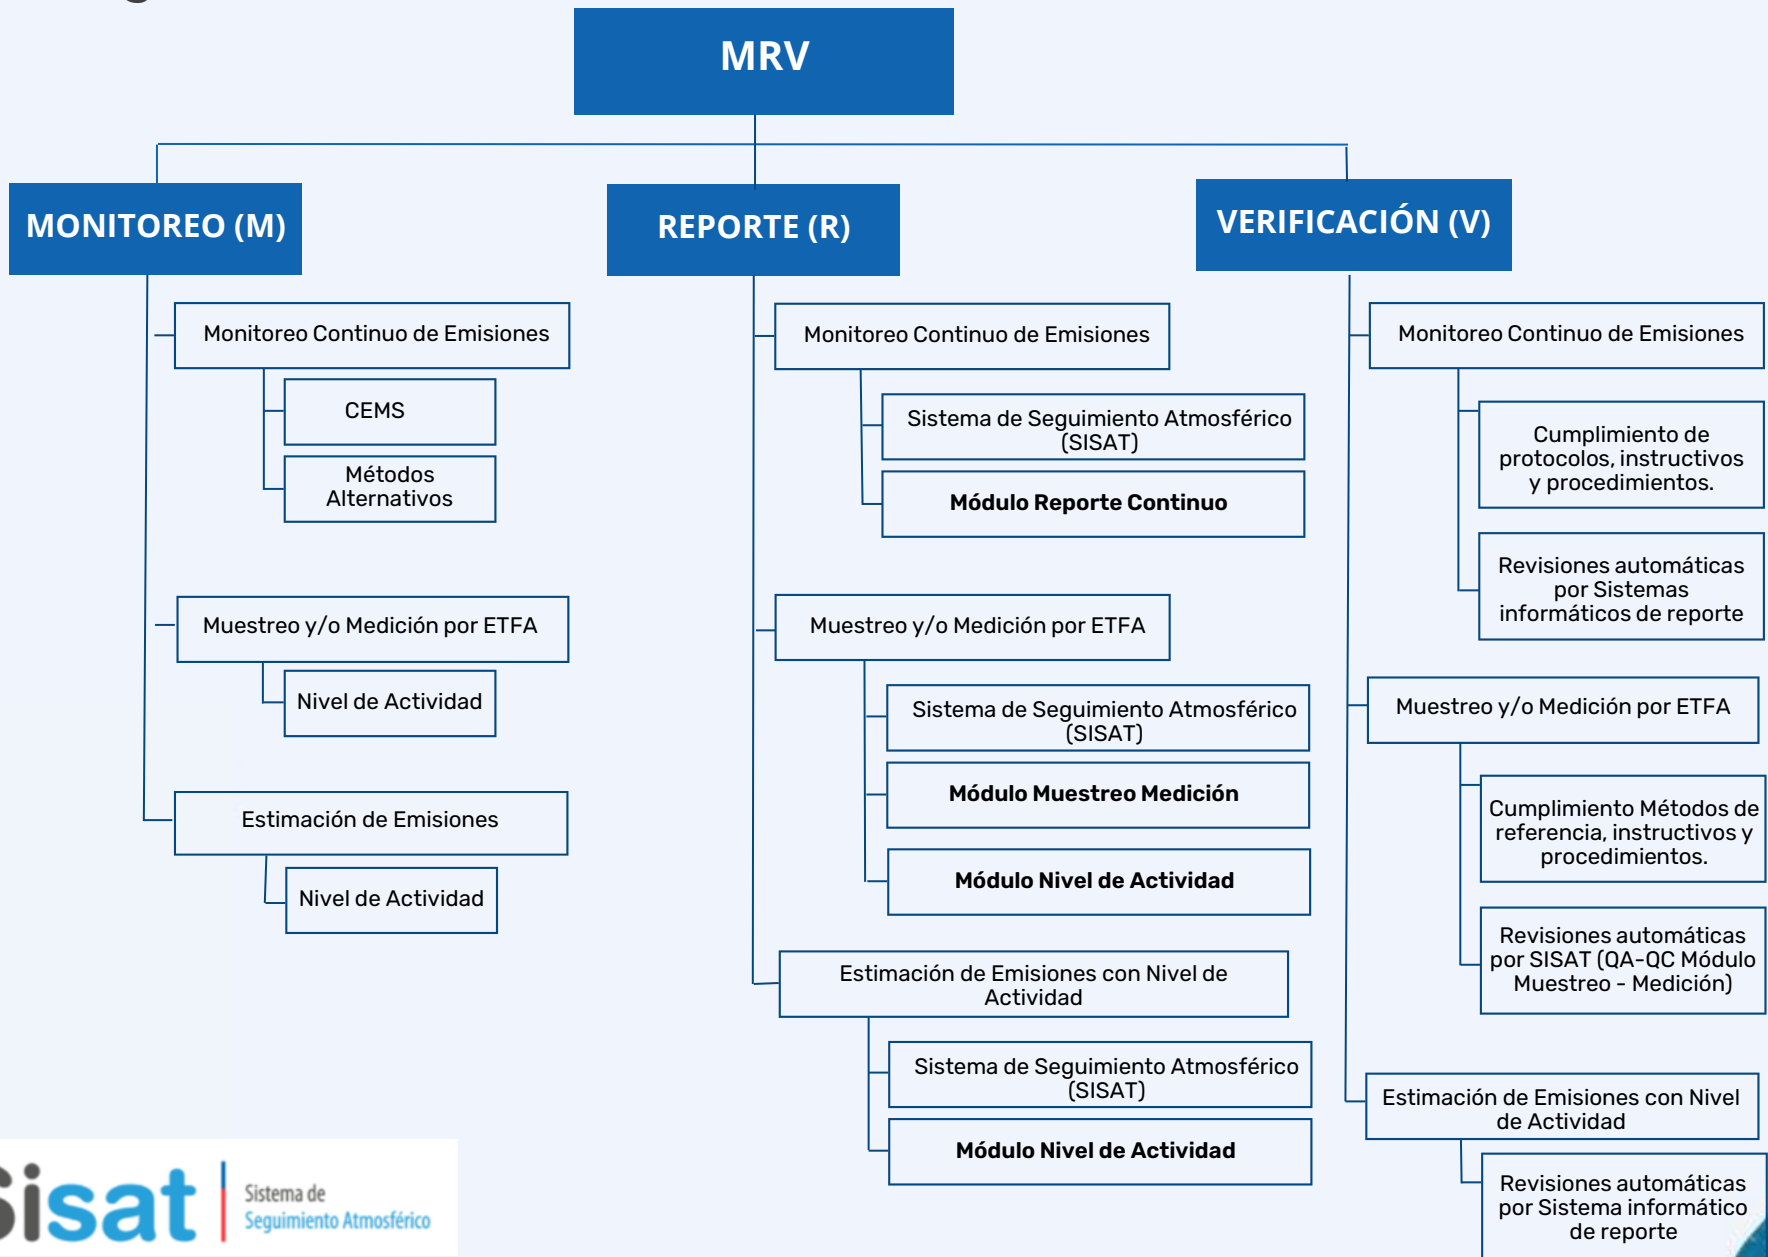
MRV

MONITOREO (M)

Monitoreo Continuo de Emisiones

CEMS

Métodos Alternativos

Muestreo y/o Medición por ETFA

Nivel de Actividad

Estimación de Emisiones

Nivel de Actividad

REPORTE (R)

Monitoreo Continuo de Emisiones

Sistema de Seguimiento Atmosférico (SISAT)

Módulo Reporte Continuo

Muestreo y/o Medición por ETFA

Sistema de Seguimiento Atmosférico (SISAT)

Módulo Muestreo Medición

Módulo Nivel de Actividad

Estimación de Emisiones con Nivel de Actividad

Sistema de Seguimiento Atmosférico (SISAT)

Módulo Nivel de Actividad

VERIFICACIÓN (V)

Monitoreo Continuo de Emisiones

Cumplimiento de protocolos, instructivos y procedimientos.

Revisiones automáticas por Sistemas informáticos de reporte

Muestreo y/o Medición por ETFA

Cumplimiento Métodos de referencia, instructivos y procedimientos.

Revisiones automáticas por SISAT (QA-QC Módulo Muestreo - Medición)

Estimación de Emisiones con Nivel de Actividad

Revisiones automáticas por Sistema informático de reporte

sisat Sistema de Seguimiento Atmosférico